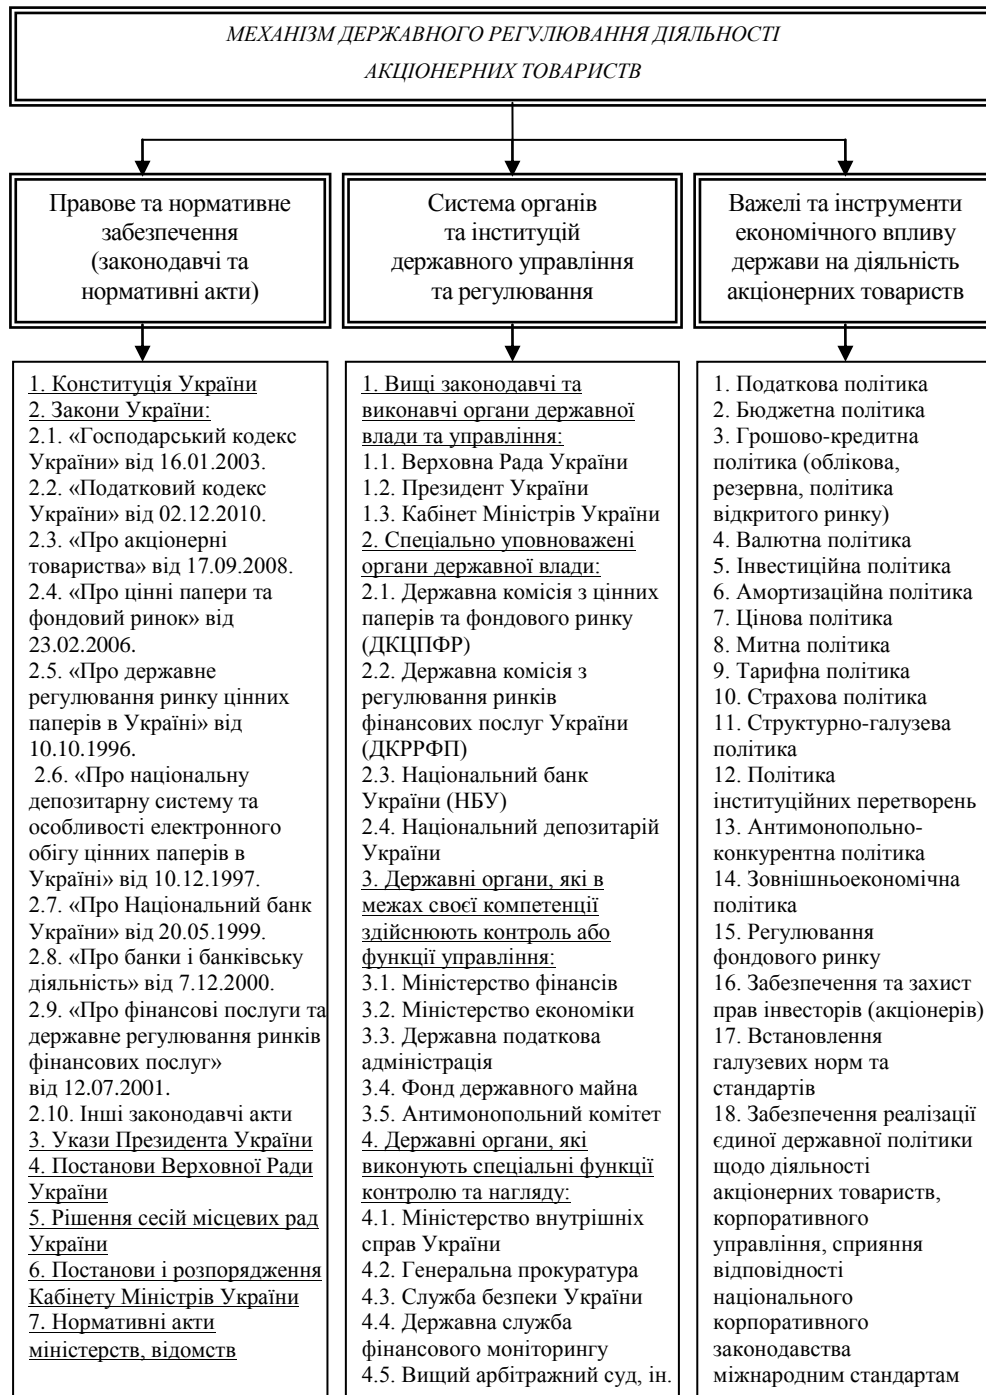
МЕХАНІЗМ ДЕРЖАВНОГО РЕГУЛЮВАННЯ ДІЯЛЬНОСТІ АКЦІОНЕРНИХ ТОВАРИСТВ

Правове та нормативне забезпечення (законодавчі та нормативні акти)

Система органів та інституцій державного управління та регулювання

Важелі та інструменти економічного впливу держави на діяльність акціонерних товариств

1. Конституція України
2. Закони України:
2.1. «Господарський кодекс України» від 16.01.2003.
2.2. «Податковий кодекс України» від 02.12.2010.
2.3. «Про акціонерні товариства» від 17.09.2008.
2.4. «Про цінні папери та фондовий ринок» від 23.02.2006.
2.5. «Про державне регулювання ринку цінних паперів в Україні» від 10.10.1996.
2.6. «Про національну депозитарну систему та особливості електронного обігу цінних паперів в Україні» від 10.12.1997.
2.7. «Про Національний банк України» від 20.05.1999.
2.8. «Про банки і банківську діяльність» від 7.12.2000.
2.9. «Про фінансові послуги та державне регулювання ринків фінансових послуг» від 12.07.2001.
2.10. Інші законодавчі акти
3. Укази Президента України
4. Постанови Верховної Ради України
5. Рішення сесій місцевих рад України
6. Постанови і розпорядження Кабінету Міністрів України
7. Нормативні акти міністерств, відомств

1. Вищі законодавчі та виконавчі органи державної влади та управління:
1.1. Верховна Рада України
1.2. Президент України
1.3. Кабінет Міністрів України
2. Спеціально уповноважені органи державної влади:
2.1. Державна комісія з цінних паперів та фондового ринку (ДКЦПФР)
2.2. Державна комісія з регулювання ринків фінансових послуг України (ДКРРФП)
2.3. Національний банк України (НБУ)
2.4. Національний депозитарій України
3. Державні органи, які в межах своєї компетенції здійснюють контроль або функції управління:
3.1. Міністерство фінансів
3.2. Міністерство економіки
3.3. Державна податкова адміністрація
3.4. Фонд державного майна
3.5. Антимонопольний комітет
4. Державні органи, які виконують спеціальні функції контролю та нагляду:
4.1. Міністерство внутрішніх справ України
4.2. Генеральна прокуратура
4.3. Служба безпеки України
4.4. Державна служба фінансового моніторингу
4.5. Вищий арбітражний суд, ін.

1. Податкова політика
2. Бюджетна політика
3. Грошово-кредитна політика (облікова, резервна, політика відкритого ринку)
4. Валютна політика
5. Інвестиційна політика
6. Амортизаційна політика
7. Цінова політика
8. Митна політика
9. Тарифна політика
10. Страхова політика
11. Структурно-галузева політика
12. Політика інституційних перетворень
13. Антимонопольно-конкурентна політика
14. Зовнішньоекономічна політика
15. Регулювання фондового ринку
16. Забезпечення та захист прав інвесторів (акціонерів)
17. Встановлення галузевих норм та стандартів
18. Забезпечення реалізації єдиної державної політики щодо діяльності акціонерних товариств, корпоративного управління, сприяння відповідності національного корпоративного законодавства міжнародним стандартам